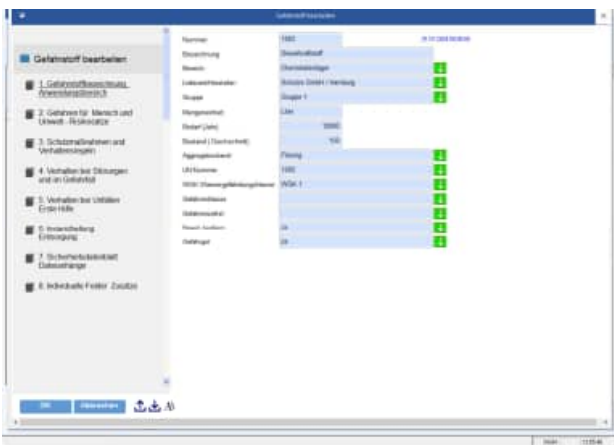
Gefahrstoff bearbeiten

Gefahrstoff bearbeiten

1. Gefahrstoffbezeichnung, Anwendungsbereich

2. Gefahren für Mensch und Umwelt - Risikosätze

3. Schutzmaßnahmen und Verhaltensregeln

4. Verhalten bei Störungen und im Gefahrfall

5. Verhalten bei Unfällen Erste Hilfe

6. Instandhaltung Entsorgung

7. Sicherheitsdatenblatt Dateianhänge

8. Individuelle Felder Zusätze

Nummer | 1000 | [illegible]
Bezeichnung | Dieselkraftstoff
Bereich | Chemielabor
Lieferant/Hersteller | Schulze GmbH / Hamburg
Gruppe | Gruppe 1
Mengeneinheit | Liter
Bedarf (Jahr) | 5000
Bestand (Durchschnitt) | 100
Aggregatzustand | Flüssig
UN-Nummer | 1202
WGK (Wassergefährdungsklasse) | WGK 1
Gefahrenklasse |
Gefahrenzeichen |
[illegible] | Ja
Gefahrgut | Ja

OK | Abbrechen

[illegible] | 13:55:46